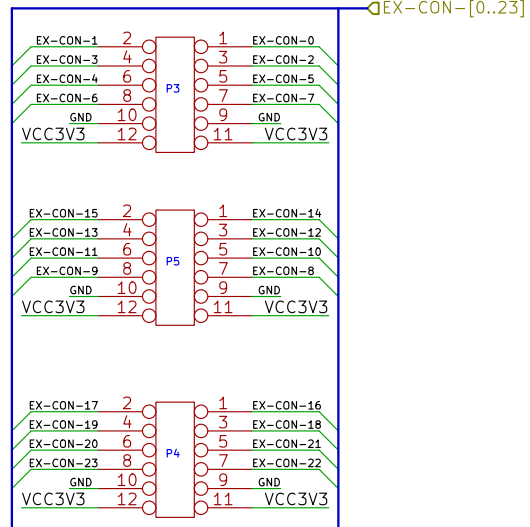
EX-CON-[0..23]

EX-CON-1 2
EX-CON-3 4
EX-CON-4 6
EX-CON-6 8
GND 10
VCC3V3 12
P3
1 EX-CON-0
3 EX-CON-2
5 EX-CON-5
7 EX-CON-7
9 GND
11 VCC3V3

EX-CON-15 2
EX-CON-13 4
EX-CON-11 6
EX-CON-9 8
GND 10
VCC3V3 12
P5
1 EX-CON-14
3 EX-CON-12
5 EX-CON-10
7 EX-CON-8
9 GND
11 VCC3V3

EX-CON-17 2
EX-CON-19 4
EX-CON-20 6
EX-CON-23 8
GND 10
VCC3V3 12
P4
1 EX-CON-16
3 EX-CON-18
5 EX-CON-21
7 EX-CON-22
9 GND
11 VCC3V3